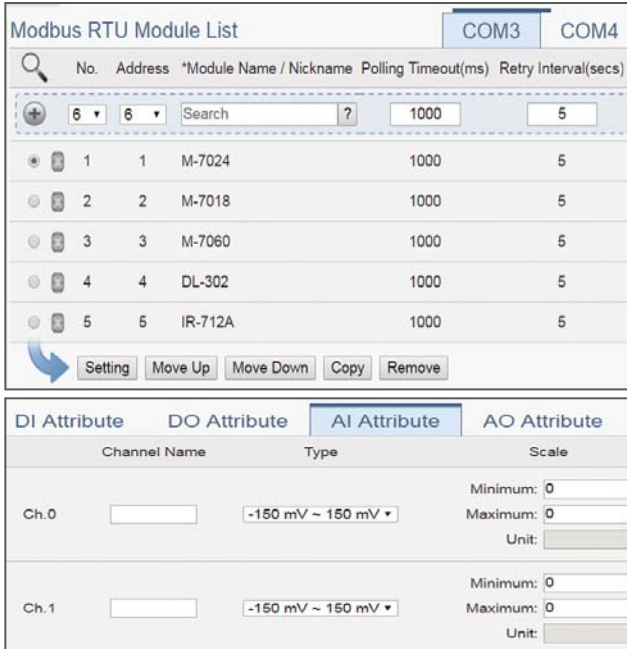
Modbus RTU Module List

COM3 COM4

| No. | Address | *Module Name / Nickname | Polling Timeout(ms) | Retry Interval(secs) |
|---|---|---|---|---|
| 6 | 6 | Search ? | 1000 | 5 |
| 1 | 1 | M-7024 | 1000 | 5 |
| 2 | 2 | M-7018 | 1000 | 5 |
| 3 | 3 | M-7060 | 1000 | 5 |
| 4 | 4 | DL-302 | 1000 | 5 |
| 5 | 5 | IR-712A | 1000 | 5 |

Setting Move Up Move Down Copy Remove

DI Attribute DO Attribute AI Attribute AO Attribute

| | Channel Name | Type | Scale |
|---|---|---|---|
| Ch.0 | | -150 mV ~ 150 mV | Minimum: 0 Maximum: 0 Unit: |
| Ch.1 | | -150 mV ~ 150 mV | Minimum: 0 Maximum: 0 Unit: |